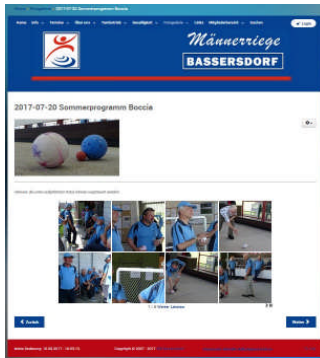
Home Fotogalerie 2017-07-20 Sommerprogramm Boccia

Home Info Vereine Über uns Fachschaft Geselligkeit Fotogalerie Links Mitgliederbereich Suchen

Login

Männerriege
BASSERSDORF

2017-07-20 Sommerprogramm Boccia

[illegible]

1 / 3 Weiter Letztes

Zurück

Weiter

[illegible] 18.02.2017 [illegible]

Copyright © 2007 - 2017 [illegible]